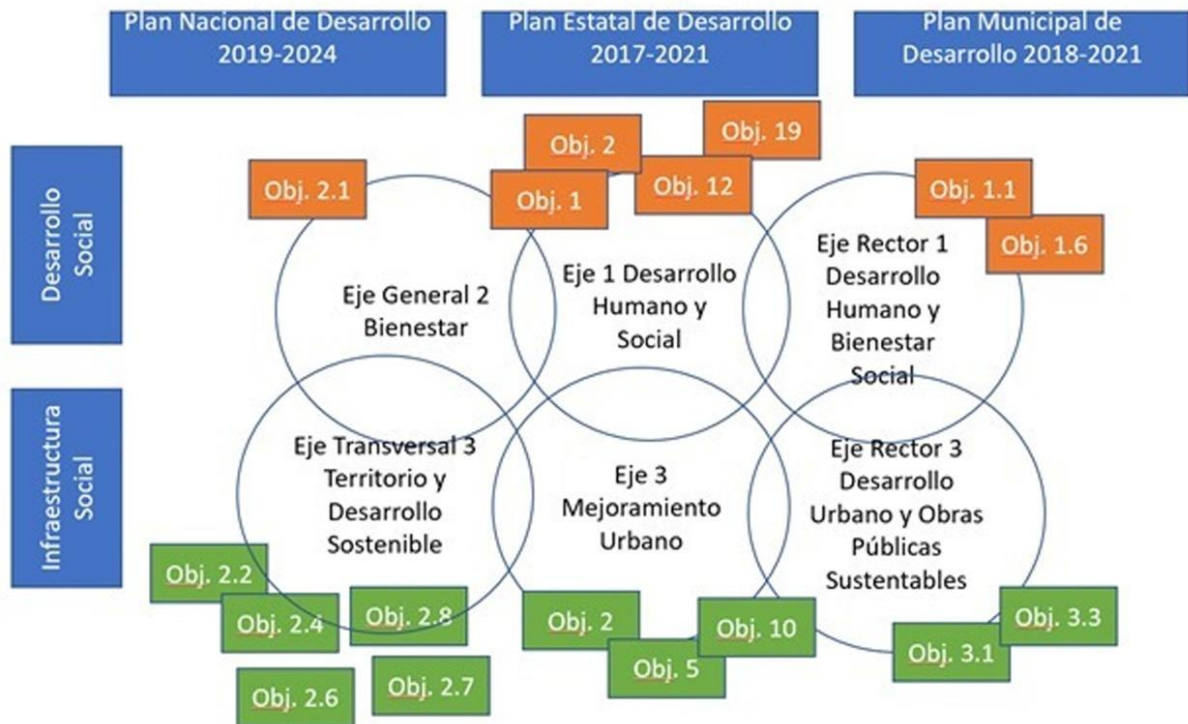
Plan Nacional de Desarrollo 2019-2024

Plan Estatal de Desarrollo 2017-2021

Plan Municipal de Desarrollo 2018-2021

Desarrollo Social

Infraestructura Social

Obj. 2.1

Obj. 2

Obj. 19

Obj. 1

Obj. 12

Obj. 1.1

Obj. 1.6

Eje General 2 Bienestar

Eje 1 Desarrollo Humano y Social

Eje Rector 1 Desarrollo Humano y Bienestar Social

Eje Transversal 3 Territorio y Desarrollo Sostenible

Eje 3 Mejoramiento Urbano

Eje Rector 3 Desarrollo Urbano y Obras Públicas Sustentables

Obj. 2.2

Obj. 2.4

Obj. 2.8

Obj. 2

Obj. 10

Obj. 3.3

Obj. 5

Obj. 3.1

Obj. 2.6

Obj. 2.7